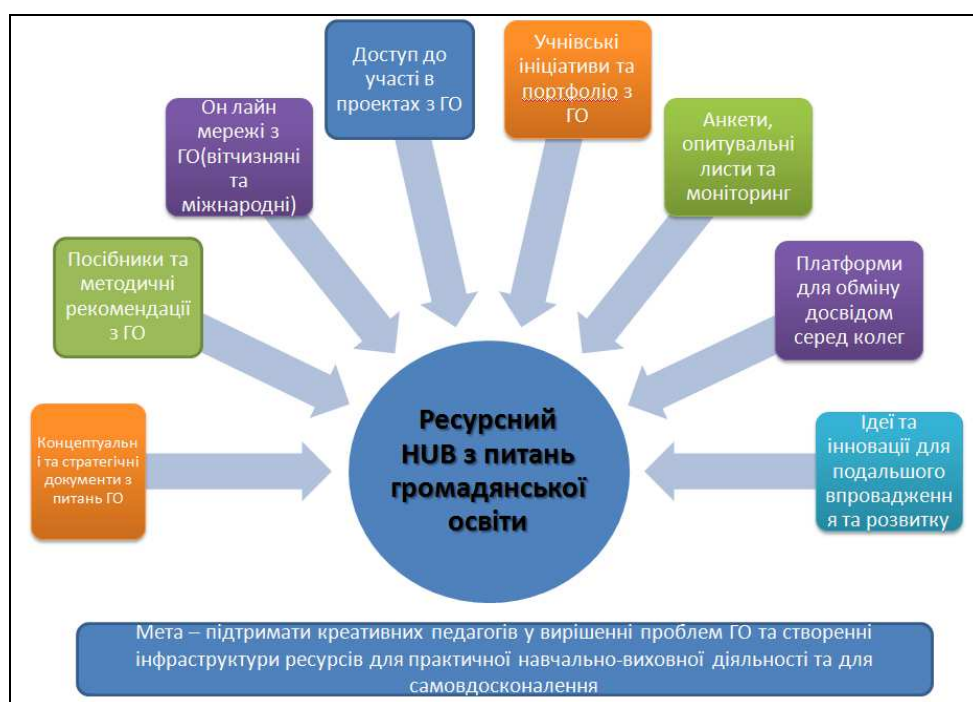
Доступ до участі в проектах з ГО

Учнівські ініціативи та портфоліо з ГО

Он лайн мережі з ГО(вітчизняні та міжнародні)

Анкети, опитувальні листи та моніторинг

Посібники та методичні рекомендації з ГО

Платформи для обміну досвідом серед колег

Концептуальні та стратегічні документи з питань ГО

Ресурсний HUB з питань громадянської освіти

Ідеї та інновації для подальшого впровадження та розвитку

Мета – підтримати креативних педагогів у вирішенні проблем ГО та створенні інфраструктури ресурсів для практичної навчально-виховної діяльності та для самовдосконалення